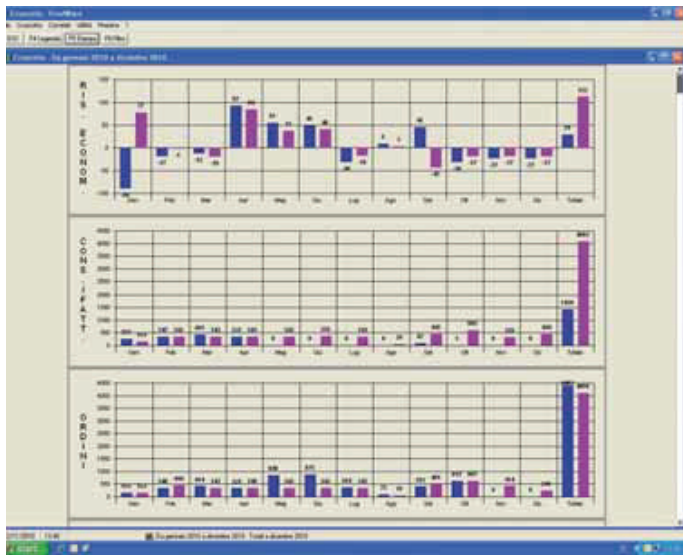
Cruscotto - FreeWare
File Cruscotto Correlati Utilità Finestra ?
F4 Legenda F5 Stampa F6 Filtro
Cruscotto - Da gennaio 2010 a dicembre 2010

R I S . E C O N O M .

100
50
0
-50
-100

77
-97 -27 -13 -21 97 88 55 43 48 42 -30 -18 8 2 45 -40 -30 -21 -21 -22 -22 -21 28 112

Gen Feb Mar Apr Mag Giu Lug Ago Set Ott Nov Dic Totale

C O N S . F A T T

4000
3500
3000
2500
2000
1500
1000
500
0

1400 4051

Gen Feb Mar Apr Mag Giu Lug Ago Set Ott Nov Dic Totale

O R D I N I

4000
3500
3000
2500
2000
1500
1000
500
0

Gen Feb Mar Apr Mag Giu Lug Ago Set Ott Nov Dic Totale

Da gennaio 2010 a dicembre 2010 Totali a dicembre 2010
start